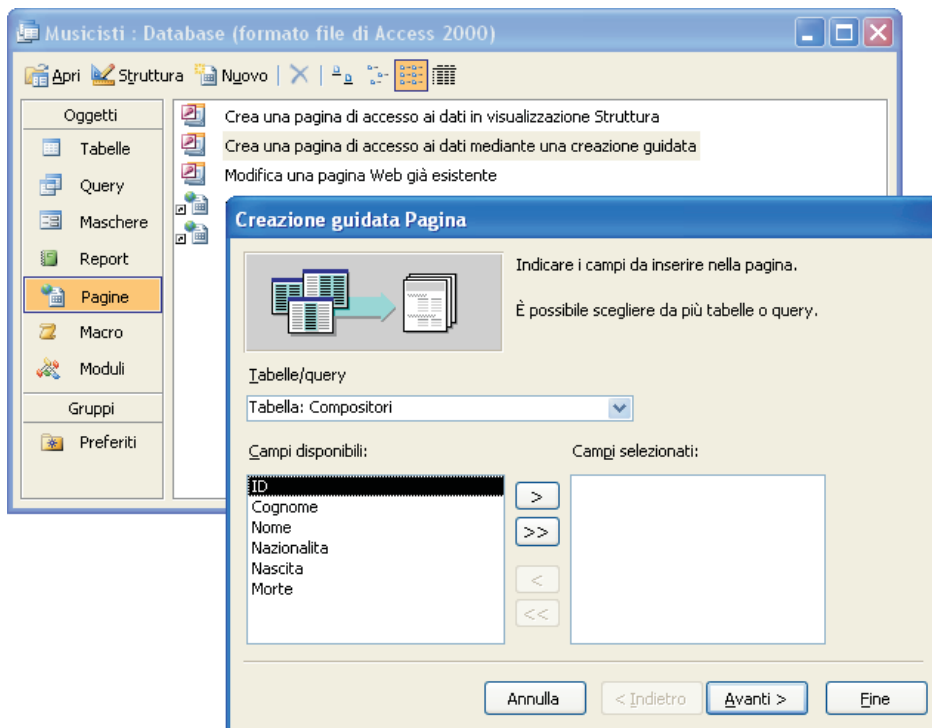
Musicisti : Database (formato file di Access 2000)

Apri Struttura Nuovo

Oggetti
Tabelle
Query
Maschere
Report
Pagine
Macro
Moduli
Gruppi
Preferiti

Crea una pagina di accesso ai dati in visualizzazione Struttura
Crea una pagina di accesso ai dati mediante una creazione guidata
Modifica una pagina Web già esistente

Creazione guidata Pagina

Indicare i campi da inserire nella pagina.

È possibile scegliere da più tabelle o query.

Tabelle/query
Tabella: Compositori

Campi disponibili:
ID
Cognome
Nome
Nazionalita
Nascita
Morte

Campi selezionati:

>
>>
<
<<

Annulla
< Indietro
Avanti >
Fine